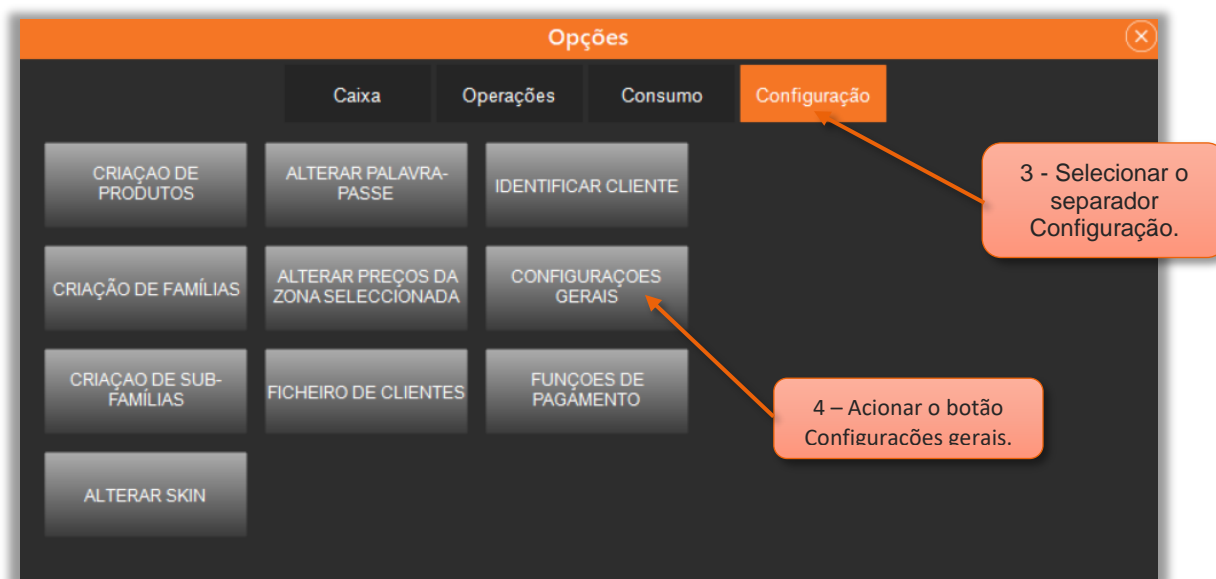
Opções

Caixa
Operações
Consumo
Configuração

CRIAÇAO DE PRODUTOS
ALTERAR PALAVRA-PASSE
IDENTIFICAR CLIENTE

3 - Selecionar o separador Configuração.

CRIAÇÃO DE FAMÍLIAS
ALTERAR PREÇOS DA ZONA SELECCIONADA
CONFIGURAÇOES GERAIS

CRIAÇAO DE SUB-FAMÍLIAS
FICHEIRO DE CLIENTES
FUNÇOES DE PAGAMENTO

4 – Acionar o botão Configurações gerais.

ALTERAR SKIN